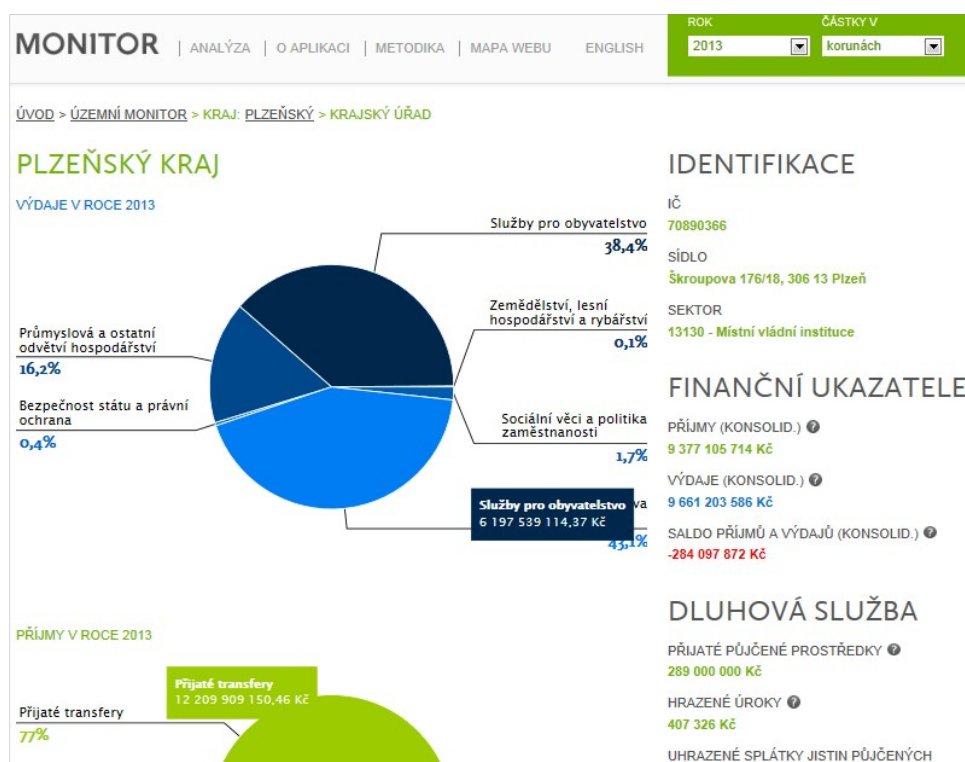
MONITOR | ANALÝZA | O APLIKACI | METODIKA | MAPA WEBU ENGLISH

ROK
2013

ČÁSTKY V
korunách

ÚVOD > ÚZEMNÍ MONITOR > KRAJ: PLZEŇSKÝ > KRAJSKÝ ÚŘAD

PLZEŇSKÝ KRAJ

VÝDAJE V ROCE 2013

Služby pro obyvatelstvo
38,4%

Zemědělství, lesní hospodářství a rybářství
0,1%

Průmyslová a ostatní odvětví hospodářství
16,2%

Bezpečnost státu a právní ochrana
0,4%

Sociální věci a politika zaměstnanosti
1,7%

Služby pro obyvatelstvo
6 197 539 114,37 Kč
va
43,1%

IDENTIFIKACE

IČ
70890366

SÍDLO
Škroupova 176/18, 306 13 Plzeň

SEKTOR
13130 - Místní vládní instituce

FINANČNÍ UKAZATELE

PŘÍJMY (KONSOLID.)
9 377 105 714 Kč

VÝDAJE (KONSOLID.)
9 661 203 586 Kč

SALDO PŘÍJMŮ A VÝDAJŮ (KONSOLID.)
-284 097 872 Kč

DLUHOVÁ SLUŽBA

PŘIJATÉ PŮJČENÉ PROSTŘEDKY
289 000 000 Kč

HRAZENÉ ÚROKY
407 326 Kč

UHRAZENÉ SPLÁTKY JISTIN PŮJČENÝCH

PŘÍJMY V ROCE 2013

Přijaté transfery
12 209 909 150,46 Kč

Přijaté transfery
77%